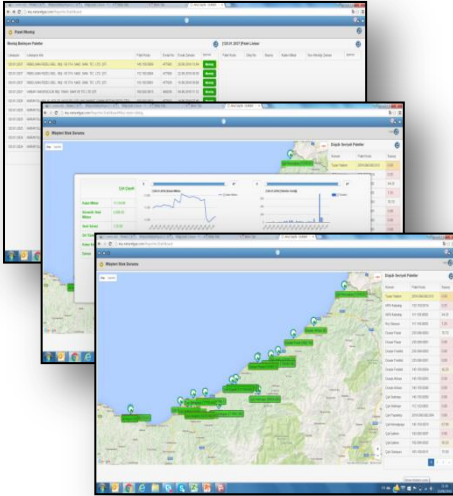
Fatal Mutabakat

Mutabakat Bekleyen Faturalar

Meşgul

Meşgul

Meşgul

Meşgul

Meşgul

Meşgul

Meşgul

Meşgul

Meşgul

Meşgul

Meşgul

Meşgul

Meşgul

Meşgul

Meşgul

Meşgul

Meşgul

Meşgul

Meşgul

Meşgul

Meşgul

Meşgul

Meşgul

Meşgul

Meşgul

Meşgul

Meşgul

Meşgul

Meşgul

Meşgul

Meşgul

Meşgul

Meşgul

Meşgul

Meşgul

Meşgul

Meşgul

Meşgul

Meşgul

Meşgul

Meşgul

Meşgul

Meşgul

Meşgul

Meşgul

Meşgul

Meşgul

Meşgul

Meşgul

Meşgul

Meşgul

Meşgul

Meşgul

Meşgul

Meşgul

Meşgul

Meşgul

Meşgul

Meşgul

Meşgul

Meşgul

Meşgul

Meşgul

Meşgul

Meşgul

Meşgul

Meşgul

Meşgul

Meşgul

Meşgul

Meşgul

Meşgul

Meşgul

Meşgul

Meşgul

Meşgul

Meşgul

Meşgul

Meşgul

Meşgul

Meşgul

Meşgul

Meşgul

Meşgul

Meşgul

Meşgul

Meşgul

Meşgul

Meşgul

Meşgul

Meşgul

Meşgul

Meşgul

Meşgul

Meşgul

Meşgul

Meşgul

Meşgul

Meşgul

Meşgul

Meşgul

Meşgul

Meşgul

Meşgul

Meşgul

Meşgul

Meşgul

Meşgul

Meşgul

Meşgul

Meşgul

Meşgul

Meşgul

Meşgul

Meşgul

Meşgul

Meşgul

Meşgul

Meşgul

Meşgul

Meşgul

Meşgul

Meşgul

Meşgul

Meşgul

Meşgul

Meşgul

Meşgul

Meşgul

Meşgul

Meşgul

Meşgul

Meşgul

Meşgul

Meşgul

Meşgul

Meşgul

Meşgul

Meşgul

Meşgul

Meşgul

Meşgul

Meşgul

Meşgul

Meşgul

Meşgul

Meşgul

Meşgul

Meşgul

Meşgul

Meşgul

Meşgul

Meşgul

Meşgul

Meşgul

Meşgul

Meşgul

Meşgul

Meşgul

Meşgul

Meşgul

Meşgul

Meşgul

Meşgul

Meşgul

Meşgul

Meşgul

Meşgul

Meşgul

Meşgul

Meşgul

Meşgul

Meşgul

Meşgul

Meşgul

Meşgul

Meşgul

Meşgul

Meşgul

Meşgul

Meşgul

Meşgul

Meşgul

Meşgul

Meşgul

Meşgul

Meşgul

Meşgul

Meşgul

Meşgul

Meşgul

Meşgul

Meşgul

Meşgul

Meşgul

Meşgul

Meşgul

Meşgul

Meşgul

Meşgul

Meşgul

Meşgul

Meşgul

Meşgul

Meşgul

Meşgul

Meşgul

Meşgul

Meşgul

Meşgul

Meşgul

Meşgul

Meşgul

Meşgul

Meşgul

Meşgul

Meşgul

Meşgul

Meşgul

Meşgul

Meşgul

Meşgul

Meşgul

Meşgul

Meşgul

Meşgul

Meşgul

Meşgul

Meşgul

Meşgul

Meşgul

Meşgul

Meşgul

Meşgul

Meşgul

Meşgul

Meşgul

Meşgul

Meşgul

Meşgul

Meşgul

Meşgul

Meşgul

Meşgul

Meşgul

Meşgul

Meşgul

Meşgul

Meşgul

Meşgul

Meşgul

Meşgul

Meşgul

Meşgul

Meşgul

Meşgul

Meşgul

Meşgul

Meşgul

Meşgul

Meşgul

Meşgul

Meşgul

Meşgul

Meşgul

Meşgul

Meşgul

Meşgul

Meşgul

Meşgul

Meşgul

Meşgul

Meşgul

Meşgul

Meşgul

Meşgul

Meşgul

Meşgul

Meşgul

Meşgul

Meşgul

Meşgul

Meşgul

Meşgul

Meşgul

Meşgul

Meşgul

Meşgul

Meşgul

Meşgul

Meşgul

Meşgul

Meşgul

Meşgul

Meşgul

Meşgul

Meşgul

Meşgul

Meşgul

Meşgul

Meşgul

Meşgul

Meşgul

Meşgul

Meşgul

Meşgul

Meşgul

Meşgul

Meşgul

Meşgul

Meşgul

Meşgul

Meşgul

Meşgul

Meşgul

Meşgul

Meşgul

Meşgul

Meşgul

Meşgul

Meşgul

Meşgul

Meşgul

Meşgul

Meşgul

Meşgul

Meşgul

Meşgul

Meşgul

Meşgul

Meşgul

Meşgul

Meşgul

Meşgul

Meşgul

Meşgul

Meşgul

Meşgul

Meşgul

Meşgul

Meşgul

Meşgul

Meşgul

Meşgul

Meşgul

Meşgul

Meşgul

Meşgul

Meşgul

Meşgul

Meşgul

Meşgul

Meşgul

Meşgul